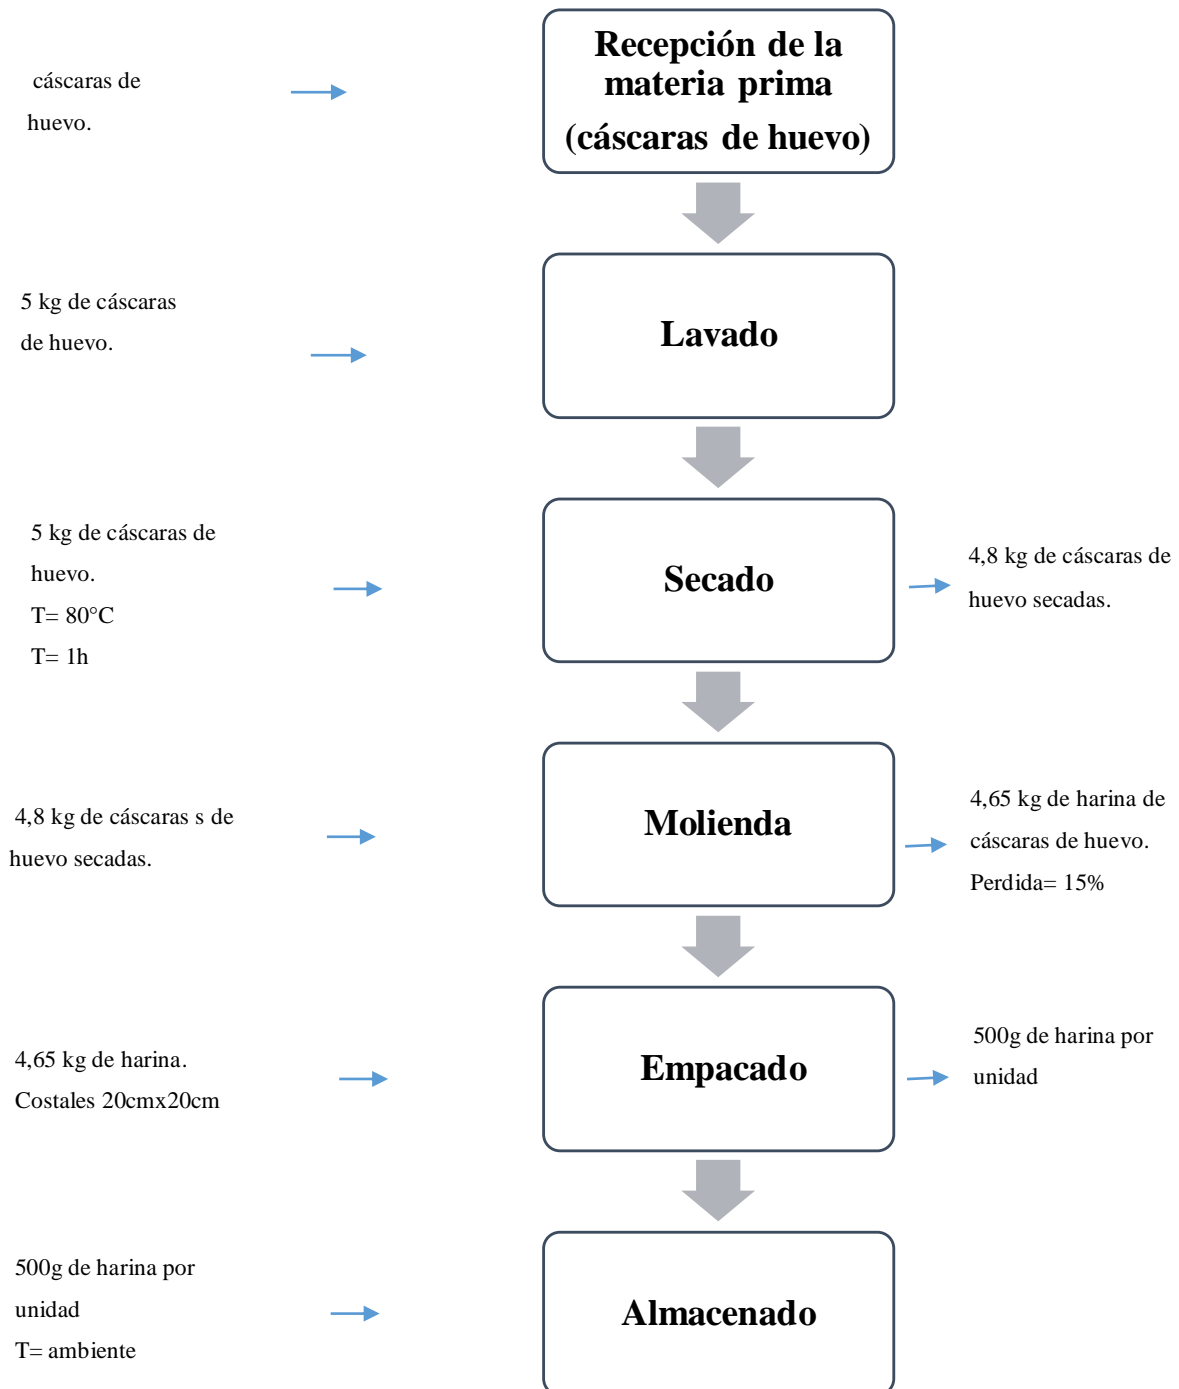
cáscaras de huevo.

Recepción de la materia prima (cáscaras de huevo)

5 kg de cáscaras de huevo.

Lavado

5 kg de cáscaras de huevo.
T= 80°C
T= 1h

Secado

4,8 kg de cáscaras de huevo secadas.

4,8 kg de cáscaras s de huevo secadas.

Molienda

4,65 kg de harina de cáscaras de huevo.
Perdida= 15%

4,65 kg de harina.
Costales 20cmx20cm

Empacado

500g de harina por unidad

500g de harina por unidad
T= ambiente

Almacenado